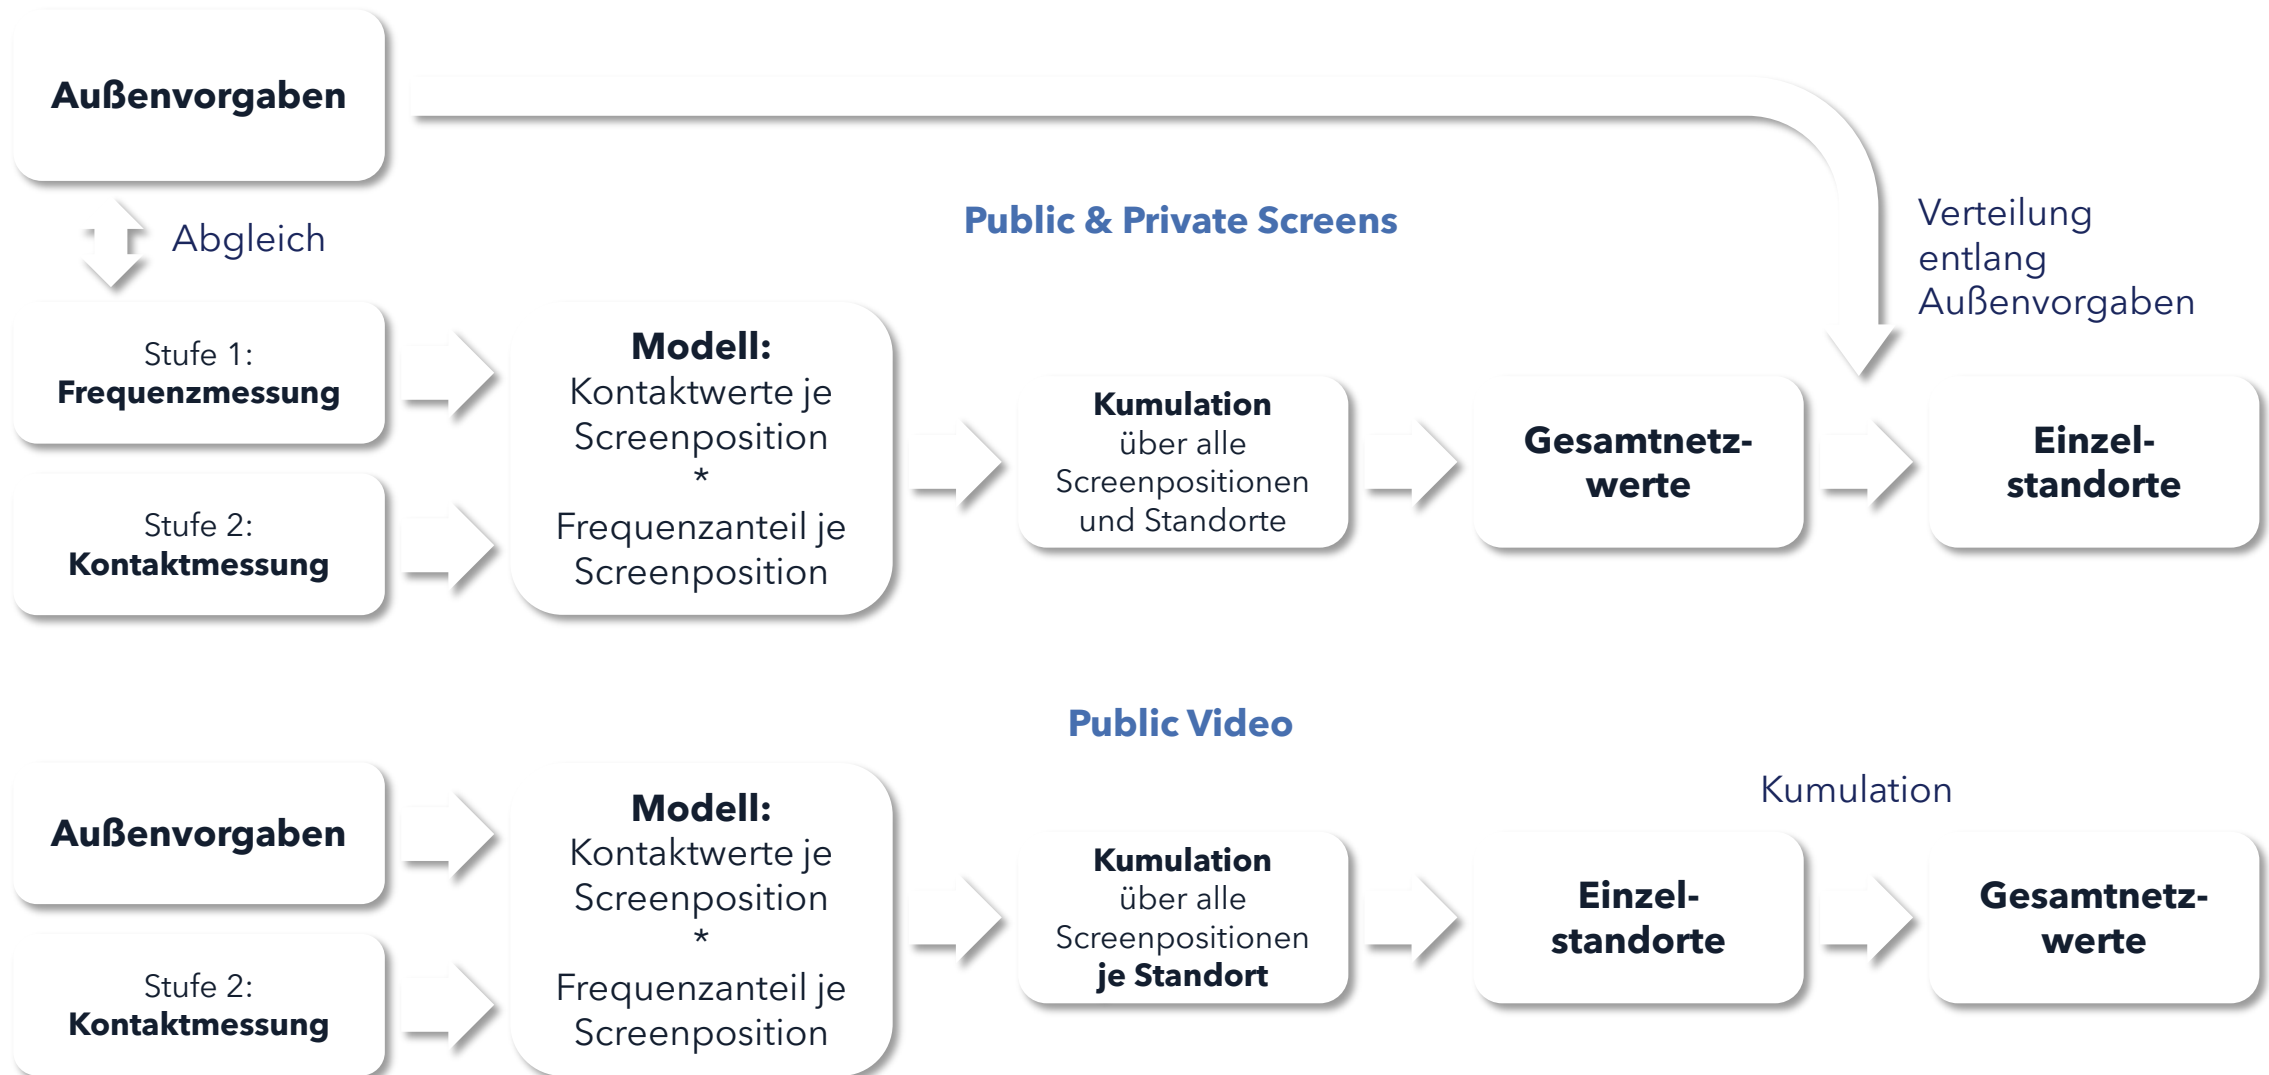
Außenvorgaben

Abgleich

Public & Private Screens

Verteilung entlang Außenvorgaben

Stufe 1:
Frequenzmessung

Stufe 2:
Kontaktmessung

Modell:
Kontaktwerte je Screenposition
*
Frequenzanteil je Screenposition

Kumulation
über alle Screenpositionen und Standorte

Gesamtnetzwerte

Einzelstandorte

Public Video

Kumulation

Außenvorgaben

Stufe 2:
Kontaktmessung

Modell:
Kontaktwerte je Screenposition
*
Frequenzanteil je Screenposition

Kumulation
über alle Screenpositionen
je Standort

Einzelstandorte

Gesamtnetzwerte